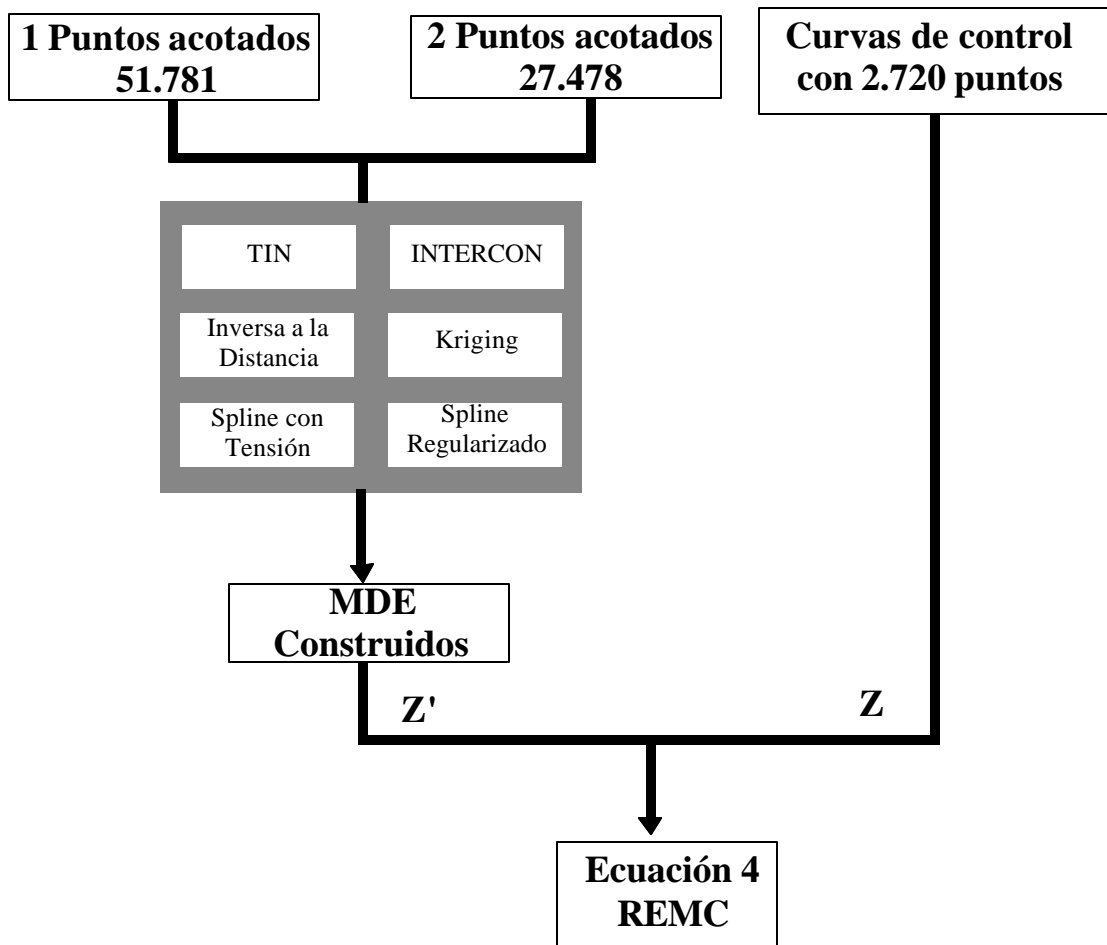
1 Puntos acotados
51.781

2 Puntos acotados
27.478

Curvas de control
con 2.720 puntos

TIN

INTERCON

Inversa a la Distancia

Kriging

Spline con Tensión

Spline Regularizado

MDE
Construidos

Z'

Z

Ecuación 4
REMC